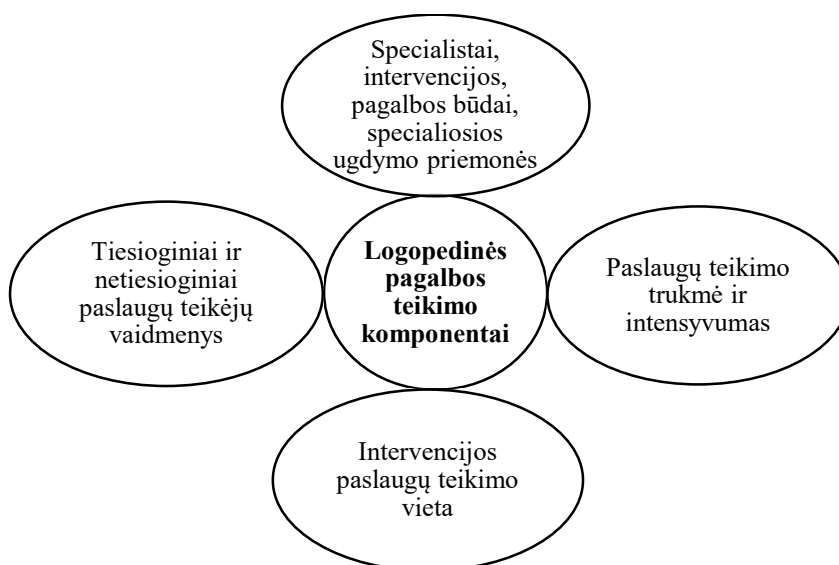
Specialistai, intervencijos, pagalbos būdai, specialiosios ugdymo priemonės

Tiesioginiai ir netiesioginiai paslaugų teikėjų vaidmenys

**Logopedinės pagalbos teikimo komponentai**

Paslaugų teikimo trukmė ir intensyvumas

Intervencijos paslaugų teikimo vieta